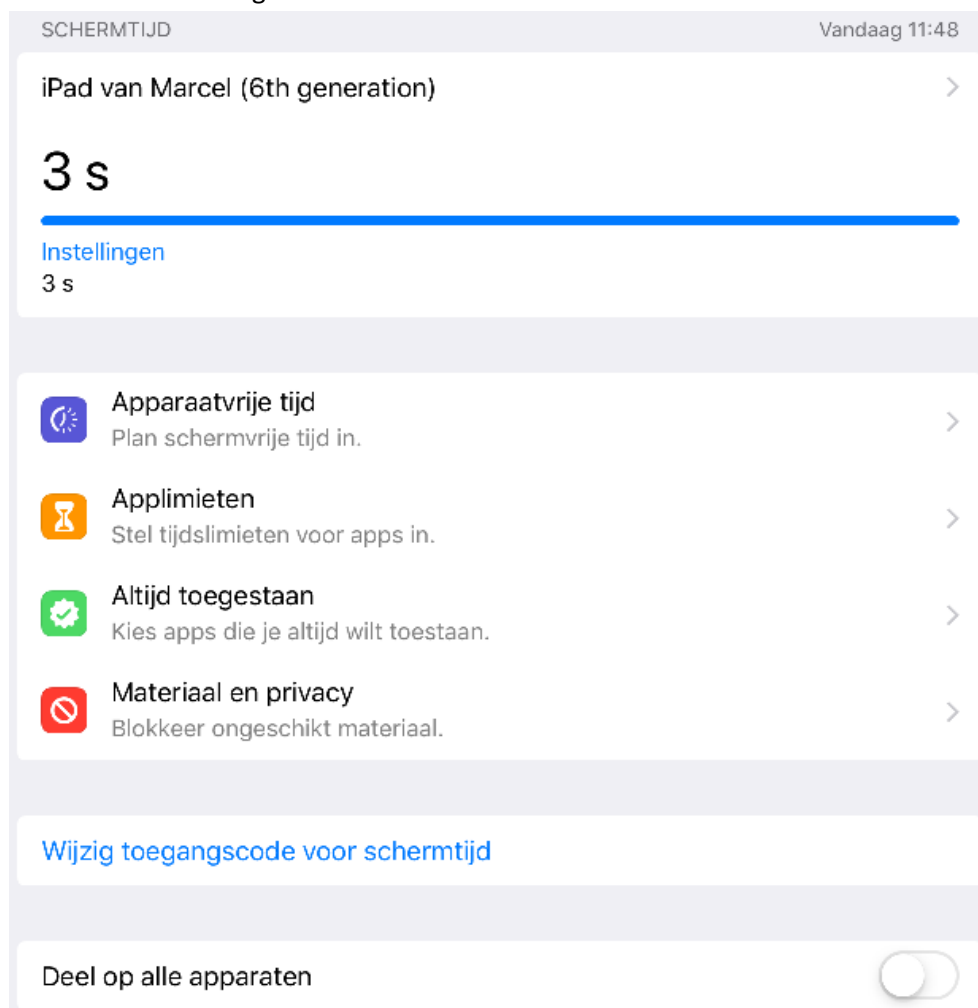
SCHERMTIJD

Vandaag 11:48

iPad van Marcel (6th generation)

3 s

Instellingen
3 s

Apparaatvrije tijd
Plan schermvrije tijd in.

Applimieten
Stel tijdslimieten voor apps in.

Altijd toegestaan
Kies apps die je altijd wilt toestaan.

Materiaal en privacy
Blokkeer ongeschikt materiaal.

Wijzig toegangscode voor schermtijd

Deel op alle apparaten